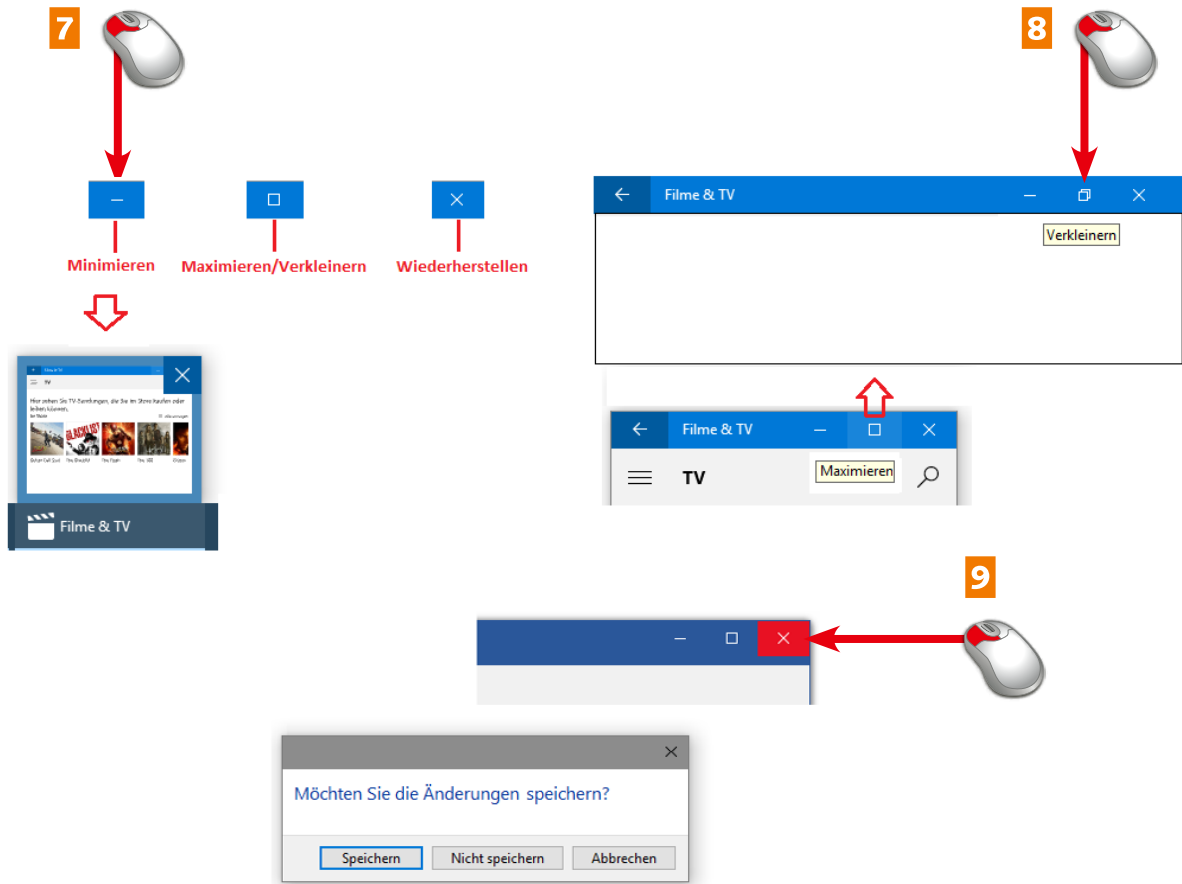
7

Minimieren

Maximieren/Verkleinern

Wiederherstellen

Filme & TV

TV

Hier sehen Sie TV-Sendungen, die Sie im Store kaufen oder leihen können.

BLACKLIST

Filme & TV

8

Filme & TV

Verkleinern

Filme & TV

TV

Maximieren

9

Möchten Sie die Änderungen speichern?

Speichern

Nicht speichern

Abbrechen